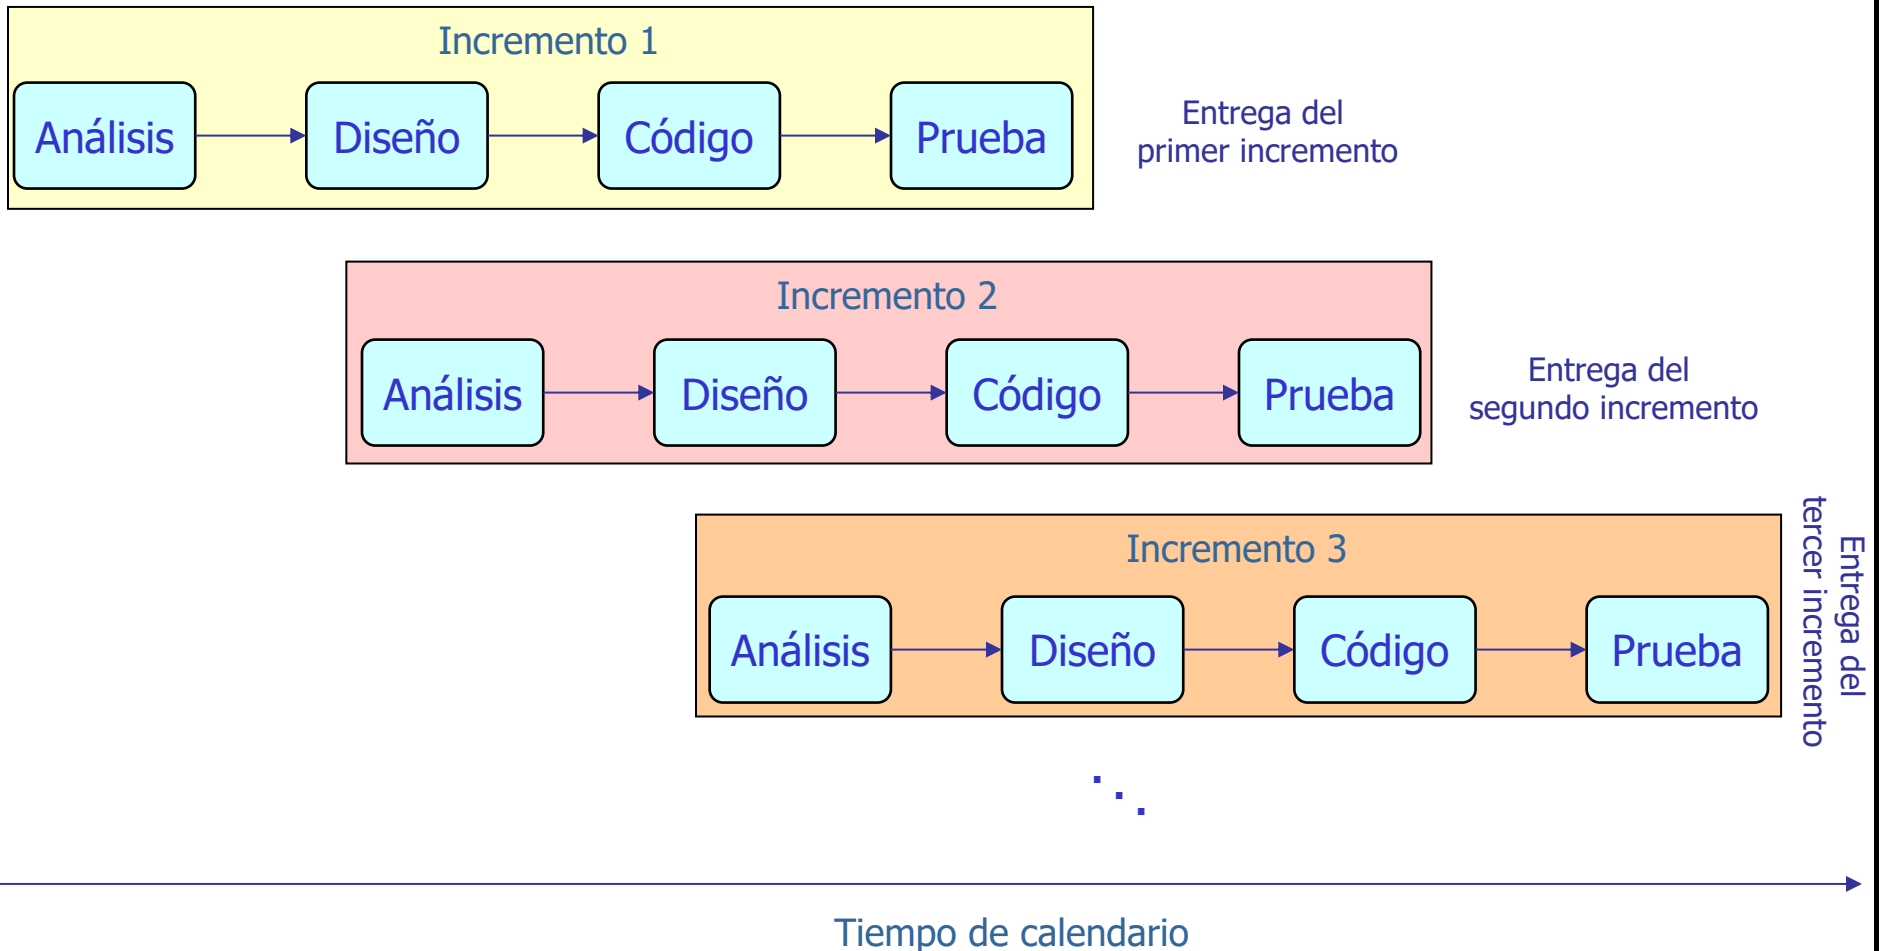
Incremento 1

Análisis

Diseño

Código

Prueba

Entrega del primer incremento

Incremento 2

Análisis

Diseño

Código

Prueba

Entrega del segundo incremento

Incremento 3

Análisis

Diseño

Código

Prueba

Entrega del tercer incremento

Tiempo de calendario